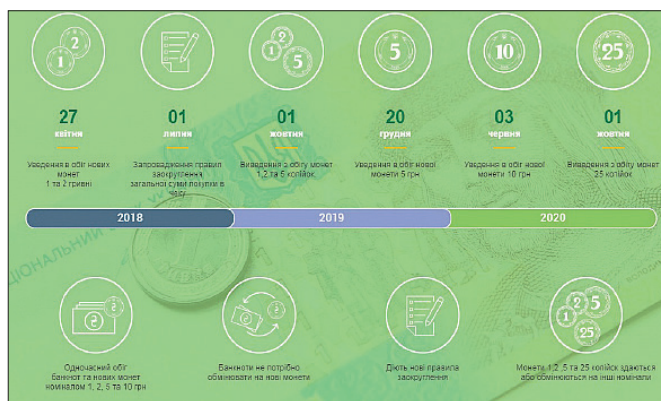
1 2

27
квітня
Уведення в обіг нових монет 1 та 2 гривні

01
липня
Запровадження правил заокруглення загальної суми покупки в чеку

1 2 5

01
жовтня
Виведення з обігу монет 1, 2 та 5 копійок

5

20
грудня
Уведення в обіг нової монети 5 грн

10

03
червня
Уведення в обіг нової монети 10 грн

25

01
жовтня
Виведення з обігу монет 25 копійок

2018

2019

2020

2

Одночасний обіг банкнот та нових монет номіналом 1, 2, 5 та 10 грн

2

Банкноти не потрібно обмінювати на нові монети

Діють нові правила заокруглення

1 2 5 25

Монети 1, 2, 5 та 25 копійок здаються або обмінюються на інші номінали